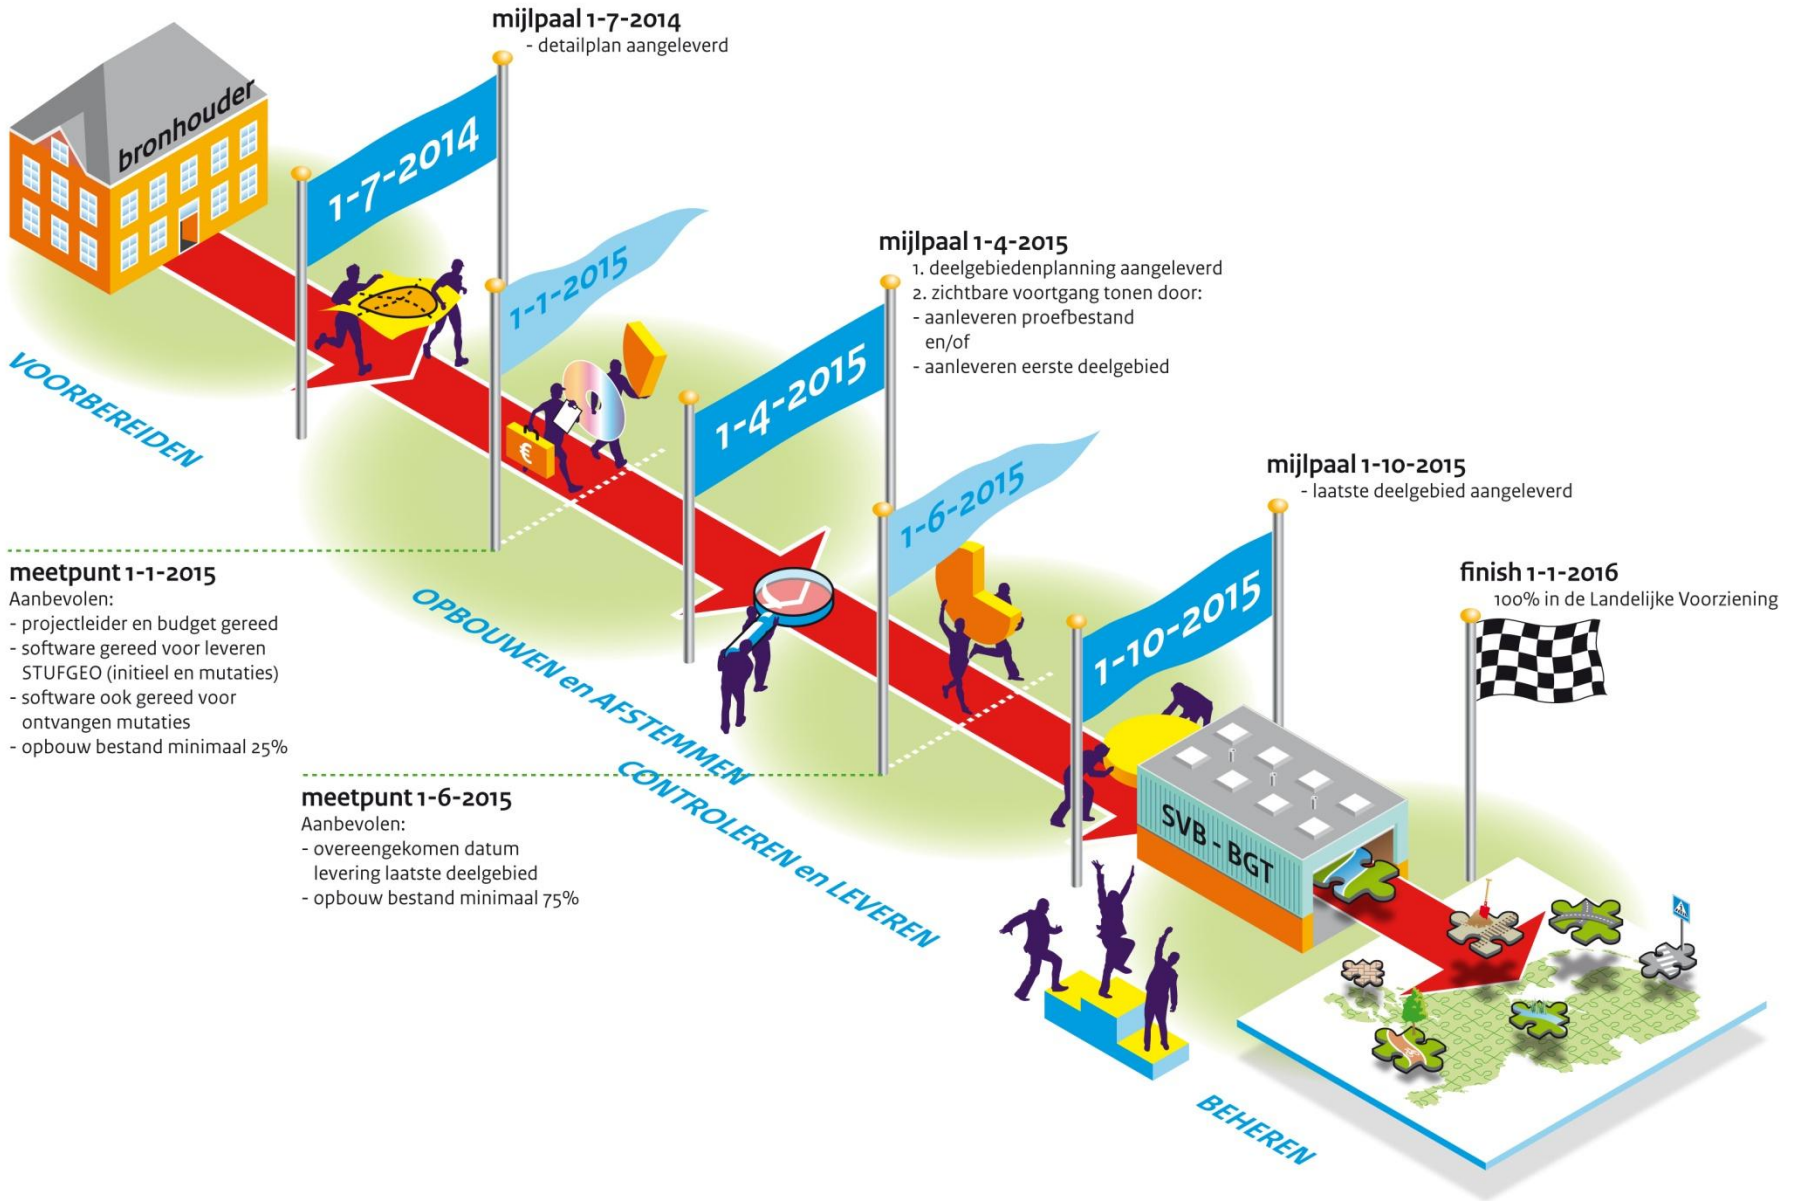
bronhouder

mijlpaal 1-7-2014
- detailplan aangeleverd

1-7-2014

1-1-2015

VOORBEREIDEN

mijlpaal 1-4-2015
1. deelgebiedenplanning aangeleverd
2. zichtbare voortgang tonen door:
- aanleveren proefbestand
en/of
- aanleveren eerste deelgebied

1-4-2015

1-6-2015

mijlpaal 1-10-2015
- laatste deelgebied aangeleverd

meetpunt 1-1-2015
Aanbevolen:
- projectleider en budget gereed
- software gereed voor leveren STUFGEO (initieel en mutaties)
- software ook gereed voor ontvangen mutaties
- opbouw bestand minimaal 25%

OPBOUWEN en AFSTEMMEN

1-10-2015

finish 1-1-2016
100% in de Landelijke Voorziening

CONTROLEREN en LEVEREN

meetpunt 1-6-2015
Aanbevolen:
- overeengekomen datum levering laatste deelgebied
- opbouw bestand minimaal 75%

SVB - BGT

BEHEREN